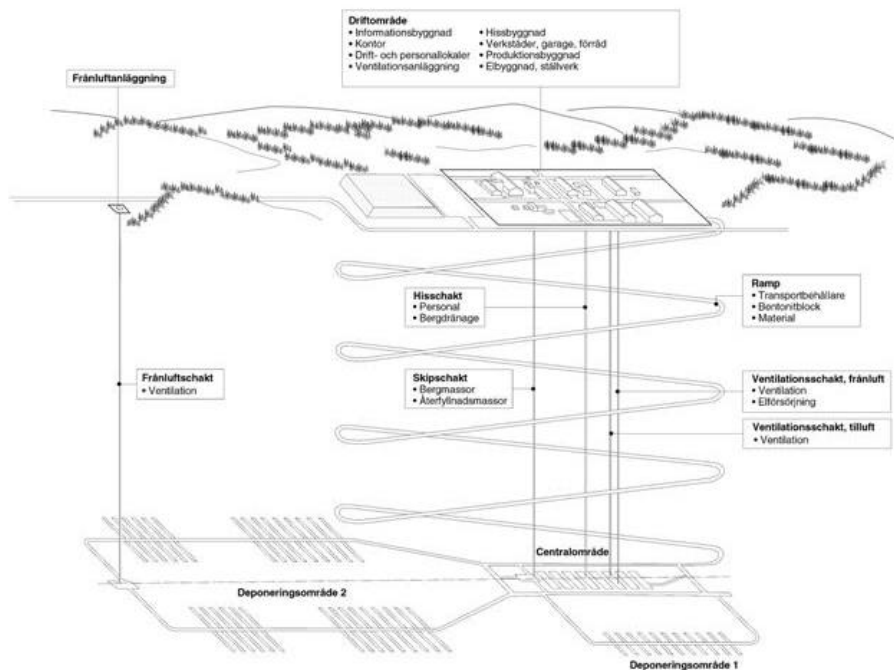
Driftområde
• Informationsbyggnad
• Kontor
• Drift- och personallokaler
• Ventilationsanläggning
• Hissbyggnad
• Verkstäder, garage, förråd
• Produktionsbyggnad
• Elbyggnad, ställverk

Frånluftanläggning

Ramp
• Transportbehållare
• Bentonitblock
• Material

Hisschakt
• Personal
• Bergdränage

Frånluftschakt
• Ventilation

Skipschakt
• Bergmassor
• Återfyllnadsmassor

Ventilationsschakt, frånluft
• Ventilation
• Elförsörjning

Ventilationsschakt, tilluft
• Ventilation

Centralområde

Deponeringsområde 2

Deponeringsområde 1